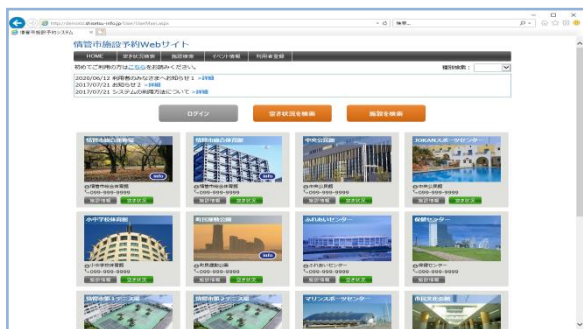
http://demo.shisetsu-info.jp/User/UserMain.aspx
情報市施設予約システム

情報市施設予約Webサイト

HOME | 空き状況検索 | 施設検索 | イベント情報 | 利用者登録

初めてご利用の方はこちらをお読みください。

種別検索：

2020/06/12 利用者のみなさまへお知らせ！ >詳細
2017/07/21 お知らせ２ >詳細
2017/07/21 システムの利用方法について >詳細

ログイン | 空き状況を検索 | 施設を検索

情報市総合体育館
情報市総合体育館
〒情報市
TEL 099-999-9999
施設情報 | 空き状況

情報市総合体育館
〒情報市
TEL 099-999-9999
施設情報 | 空き状況

中央公民館
中央公民館
TEL 099-999-9999
施設情報 | 空き状況

JOKANスポーツセンター
中央公民館
TEL 099-999-9999
施設情報 | 空き状況

小中学校体育館
小中学校体育館
TEL 099-999-9999
施設情報 | 空き状況

町民研修公館
町民研修公館
TEL 099-999-9999
施設情報 | 空き状況

ふれあいセンター
ふれあいセンター
TEL 099-999-9999
施設情報 | 空き状況

保健センター
保健センター
TEL 099-999-9999
施設情報 | 空き状況

情報市第１テニス場

情報市第２テニス場

マリンスポーツセンター

市民文化会館